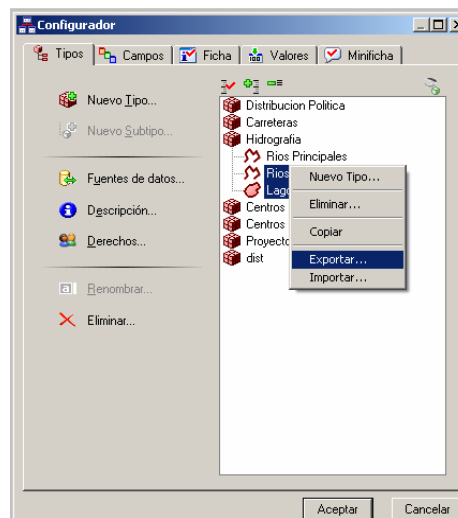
Configurador

Tipos | Campos | Ficha | Valores | Minificha

Nuevo Tipo...

Nuevo Subtipo...

Fuentes de datos...

Descripción...

Derechos...

Renombrar...

Eliminar...

Distribucion Politica
Carreteras
Hidrografia
Rios Principales
Rios
Lagos
Centros
Centros
Proyecto
dist

Nuevo Tipo...
Eliminar...
Copiar
Exportar...
Importar...

Aceptar
Cancelar